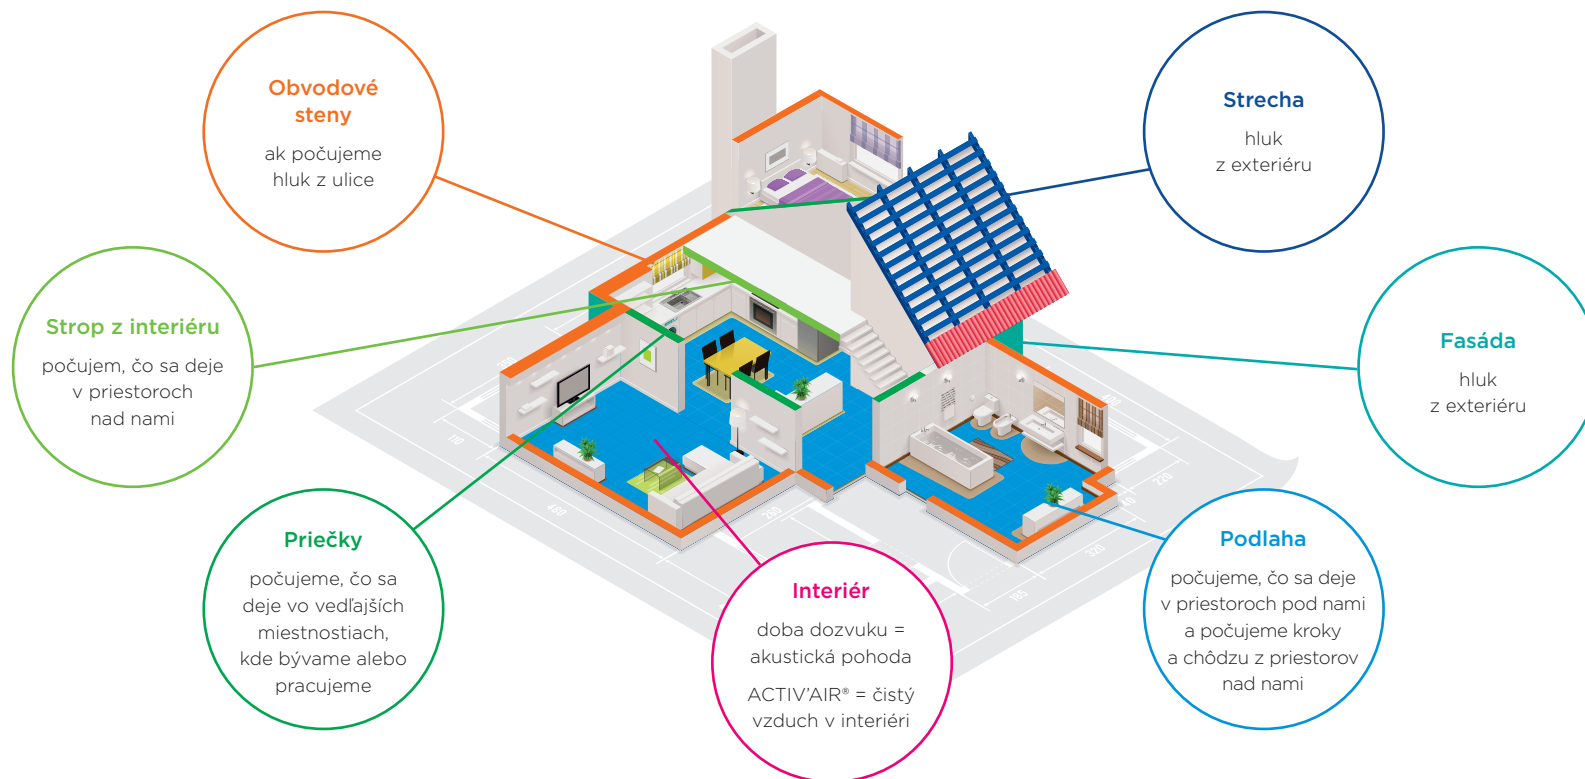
Obvodové steny

ak počujeme hluk z ulice

Strecha

hluk z exteriéru

Strop z interiéru

počujem, čo sa deje v priestoroch nad nami

Fasáda

hluk z exteriéru

Priečky

počujeme, čo sa deje vo vedľajších miestnostiach, kde bývame alebo pracujeme

Interiér

doba dozvuku = akustická pohoda

ACTIV'AIR® = čistý vzduch v interiéri

Podlaha

počujeme, čo sa deje v priestoroch pod nami a počujeme kroky a chôdzu z priestorov nad nami